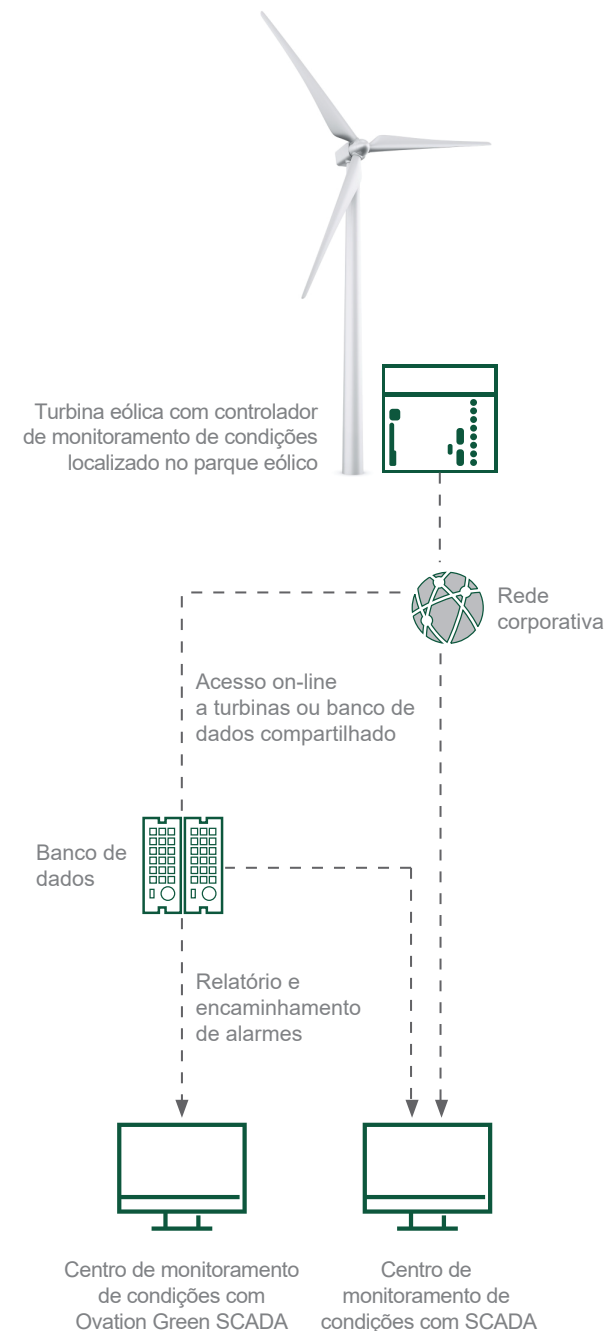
Turbina eólica com controlador de monitoramento de condições localizado no parque eólico

Rede corporativa

Acesso on-line a turbinas ou banco de dados compartilhado

Banco de dados

Relatório e encaminhamento de alarmes

Centro de monitoramento de condições com Ovation Green SCADA

Centro de monitoramento de condições com SCADA